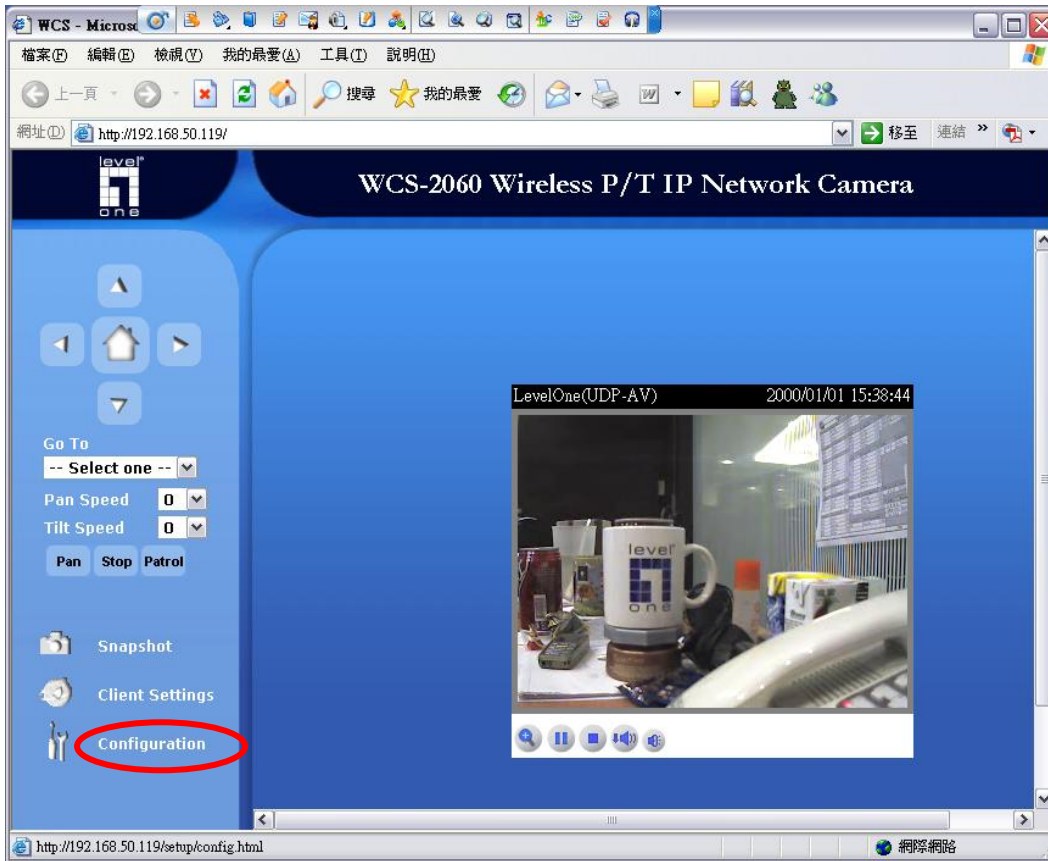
WCS - Microso

檔案(F) 編輯(E) 檢視(V) 我的最愛(A) 工具(T) 說明(H)

上一頁 搜尋 我的最愛

網址(D) http://192.168.50.119/ 移至 連結 »

level one

WCS-2060 Wireless P/T IP Network Camera

Go To
-- Select one --
Pan Speed 0
Tilt Speed 0
Pan Stop Patrol

Snapshot
Client Settings
Configuration

LevelOne(UDP-AV) 2000/01/01 15:38:44

level one

http://192.168.50.119/setup/config.html 網際網路